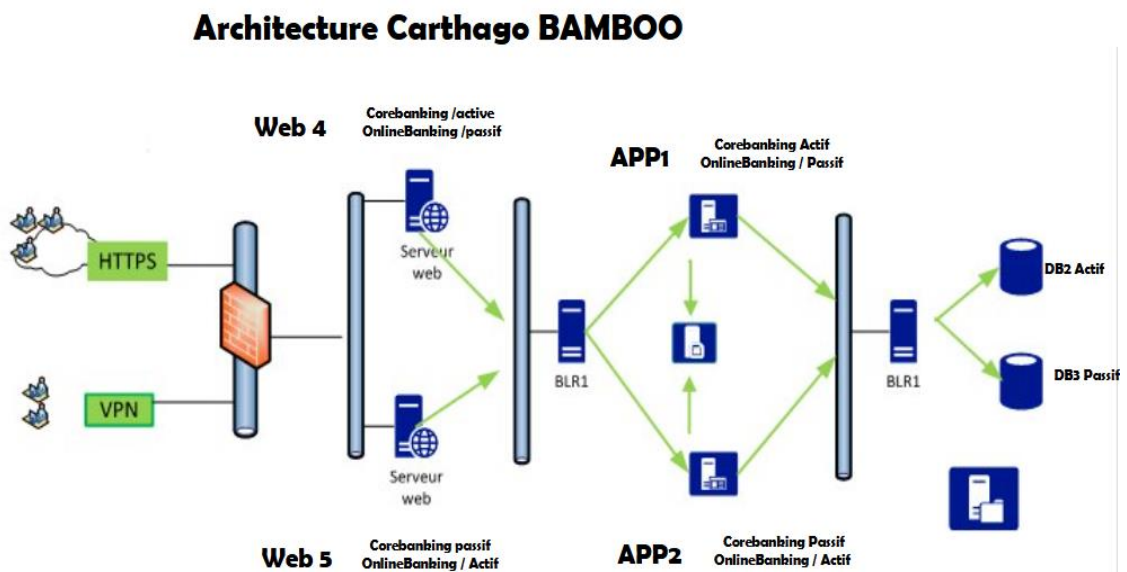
Architecture Carthago BAMBOO

Web 4

Corebanbing /active
OnlineBanbing /passif

APP1

Corebanbing Actif
OnlineBanbing / Passif

HTTPS

VPN

Serveur web

Serveur web

BLR1

BLR1

DB2 Actif

DB3 Passif

Web 5

Corebanbing passif
OnlineBanbing / Actif

APP2

Corebanbing Passif
OnlineBanbing / Actif